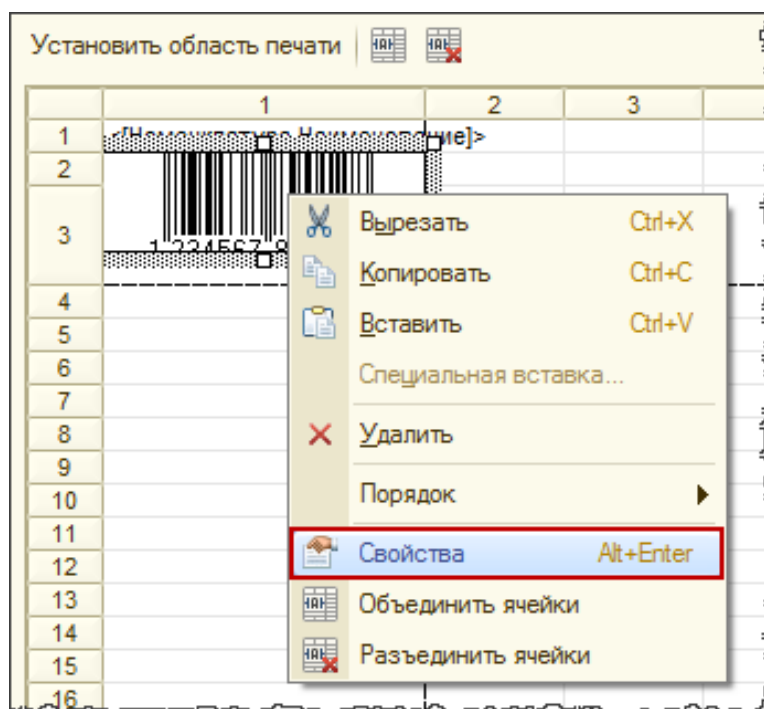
Установить область печати

| | 1 | 2 | 3 |
|---|---|---|---|
| 1 | <[Номенклатура.Наименование]> | | |
| 2 | | | |
| 3 | 1 234567 8 | | |
| 4 | | | |
| 5 | | | |
| 6 | | | |
| 7 | | | |
| 8 | | | |
| 9 | | | |
| 10 | | | |
| 11 | | | |
| 12 | | | |
| 13 | | | |
| 14 | | | |
| 15 | | | |
| 16 | | | |

Вырезать Ctrl+X
Копировать Ctrl+C
Вставить Ctrl+V
Специальная вставка...
Удалить
Порядок
Свойства Alt+Enter
Объединить ячейки
Разъединить ячейки